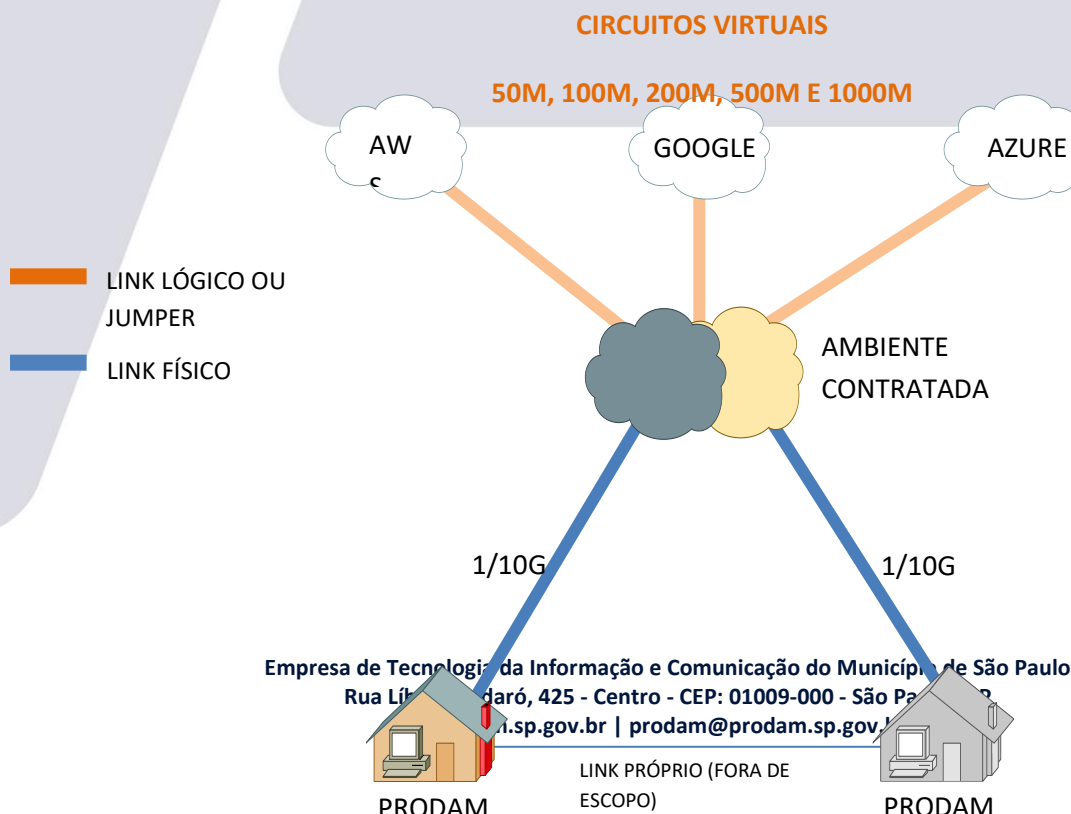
CIRCUITOS VIRTUAIS

50M, 100M, 200M, 500M E 1000M

AWS

GOOGLE

AZURE

LINK LÓGICO OU JUMPER

LINK FÍSICO

AMBIENTE CONTRATADA

1/10G

1/10G

Empresa de Tecnolog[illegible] da Informação e Comunicação do Municíp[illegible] de São Paulo
Rua Líb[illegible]daró, 425 - Centro - CEP: 01009-000 - São Pa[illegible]
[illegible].sp.gov.br | prodam@prodam.sp.gov.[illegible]

LINK PRÓPRIO (FORA DE ESCOPO)

PRODAM

PRODAM